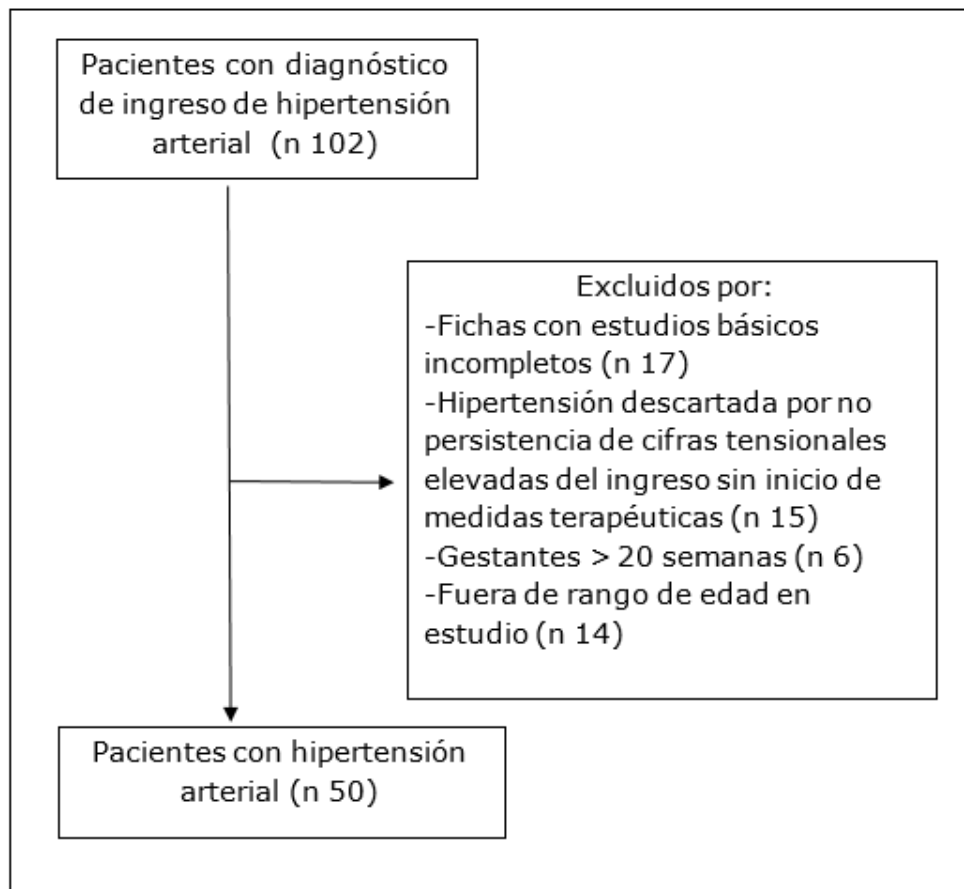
Pacientes con diagnóstico de ingreso de hipertensión arterial (n 102)

Excluidos por:
-Fichas con estudios básicos incompletos (n 17)
-Hipertensión descartada por no persistencia de cifras tensionales elevadas del ingreso sin inicio de medidas terapéuticas (n 15)
-Gestantes > 20 semanas (n 6)
-Fuera de rango de edad en estudio (n 14)

Pacientes con hipertensión arterial (n 50)